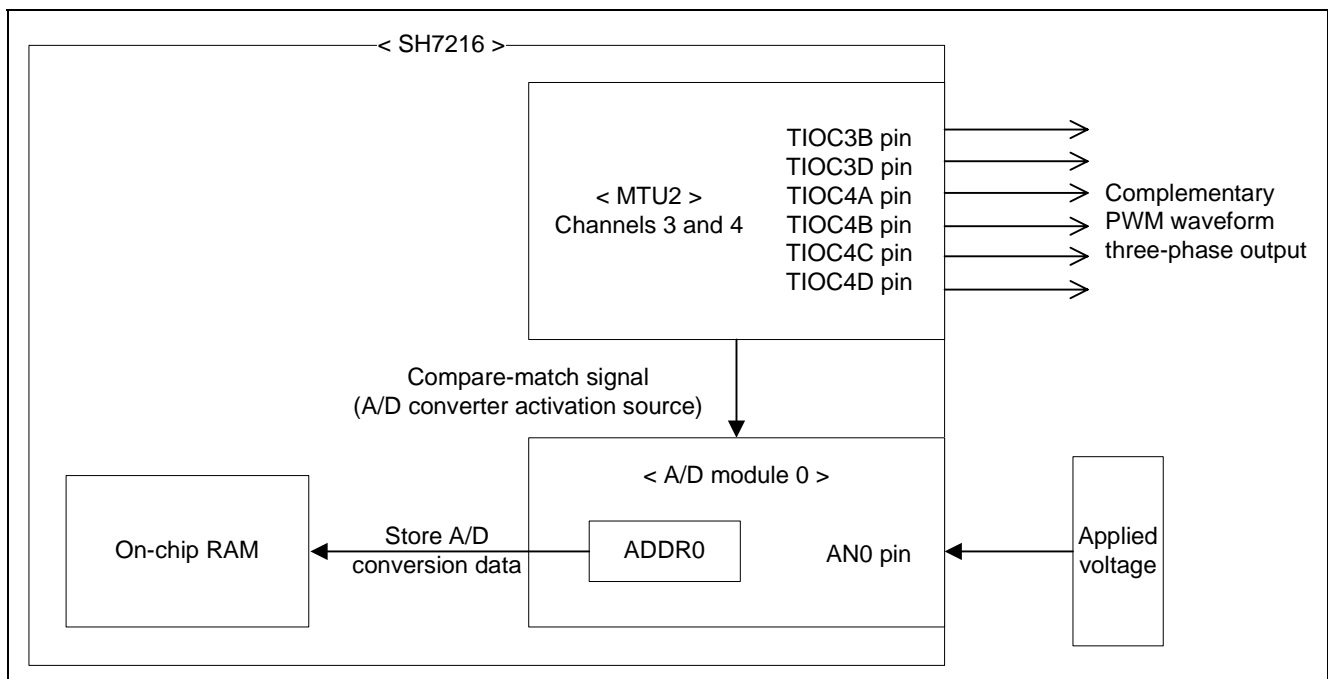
< SH7216 >

< MTU2 >
Channels 3 and 4

TIOC3B pin
TIOC3D pin
TIOC4A pin
TIOC4B pin
TIOC4C pin
TIOC4D pin

Complementary
PWM waveform
three-phase output

Compare-match signal
(A/D converter activation source)

< A/D module 0 >

On-chip RAM

Store A/D
conversion data

ADDR0

AN0 pin

Applied
voltage